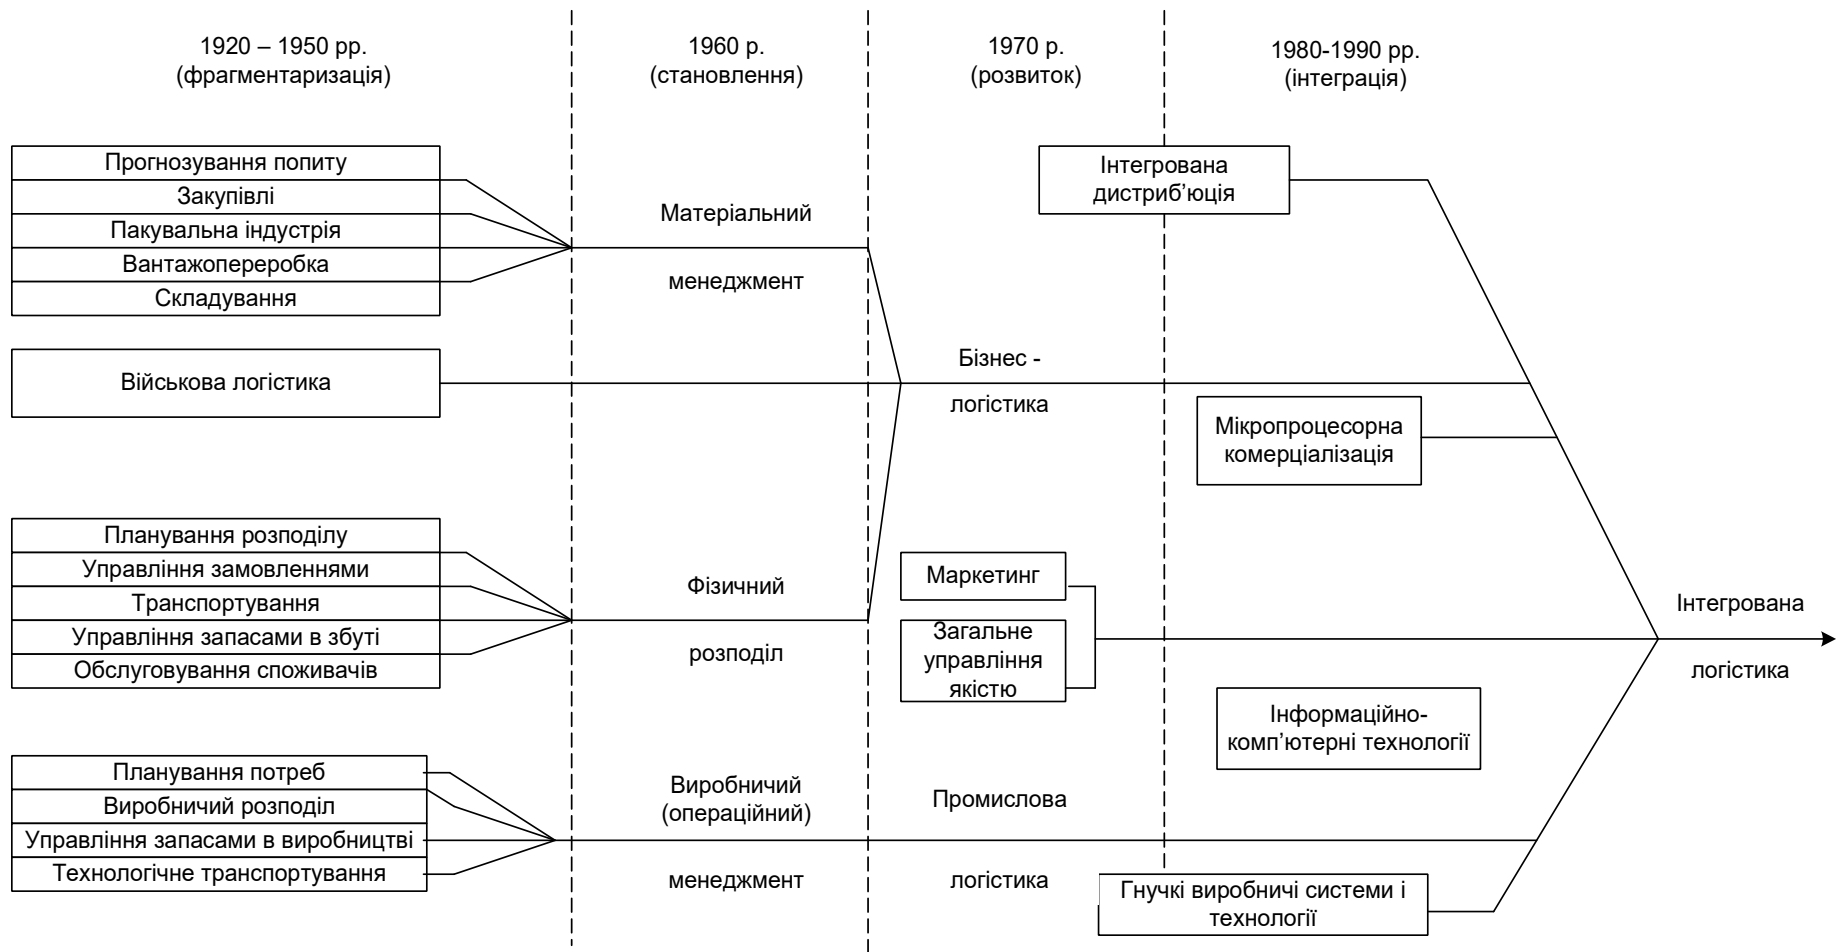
1920 – 1950 рр.
(фрагментаризація)

1960 р.
(становлення)

1970 р.
(розвиток)

1980-1990 рр.
(інтеграція)

Прогнозування попиту
Закупівлі
Пакувальна індустрія
Вантажопереробка
Складування

Матеріальний

менеджмент

Інтегрована дистриб'юція

Військова логістика

Бізнес -

логістика

Мікропроцесорна комерціалізація

Планування розподілу
Управління замовленнями
Транспортування
Управління запасами в збуті
Обслуговування споживачів

Фізичний

розподіл

Маркетинг

Загальне управління якістю

Інтегрована

логістика

Інформаційно-комп'ютерні технології

Планування потреб
Виробничий розподіл
Управління запасами в виробництві
Технологічне транспортування

Виробничий
(операційний)

менеджмент

Промислова

логістика

Гнучкі виробничі системи і технології